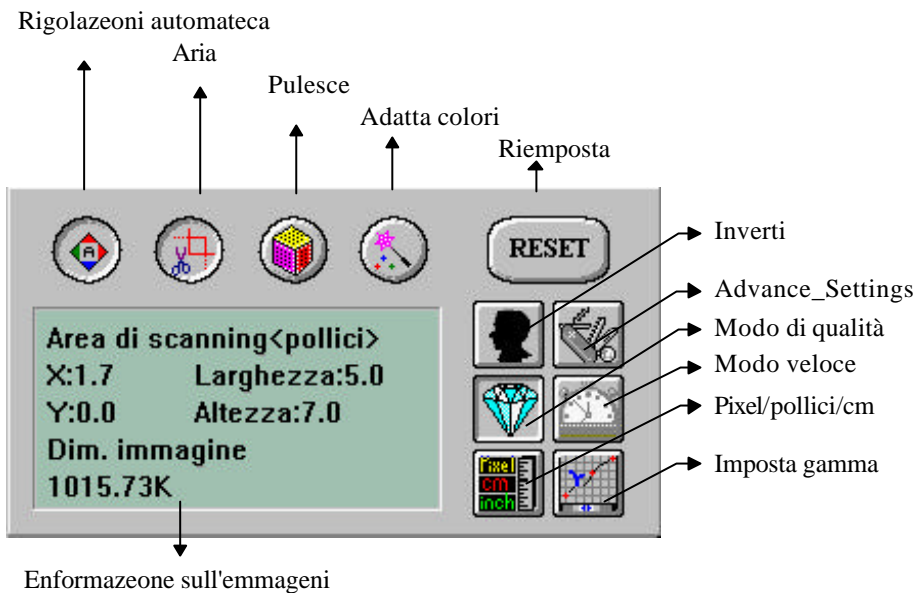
Rigolazeoni automateca

Aria

Pulesce

Adatta colori

Riemposta

RESET

Inverti

Advance_Settings

Modo di qualità

Modo veloce

Pixel/pollici/cm

Imposta gamma

Area di scanning<pollici>
X:1.7 Larghezza:5.0
Y:0.0 Altezza:7.0
Dim. immagine
1015.73K

pixel
cm
inch

Enformazeone sull'emmageni